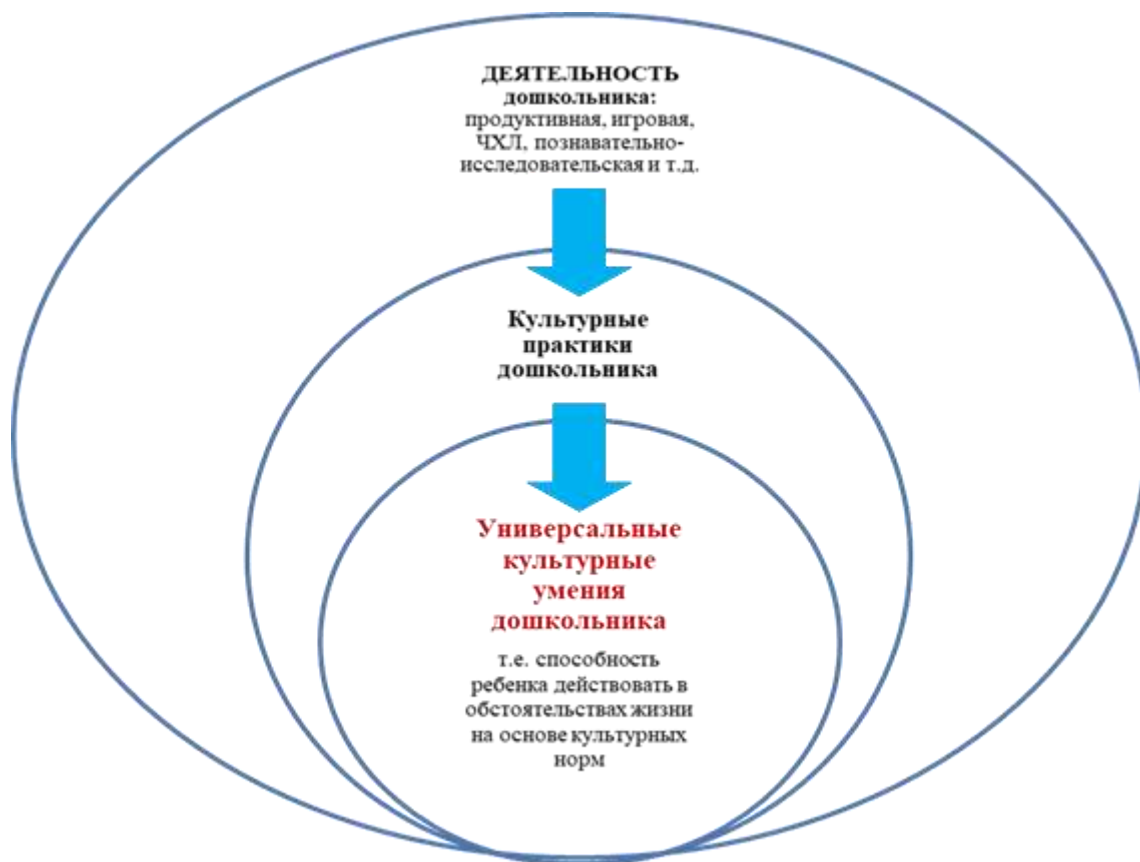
ДЕЯТЕЛЬНОСТЬ дошкольника: продуктивная, игровая, ЧХЛ, познавательно-исследовательская и т.д.

Культурные практики дошкольника

Универсальные культурные умения дошкольника

т.е. способность ребенка действовать в обстоятельствах жизни на основе культурных норм